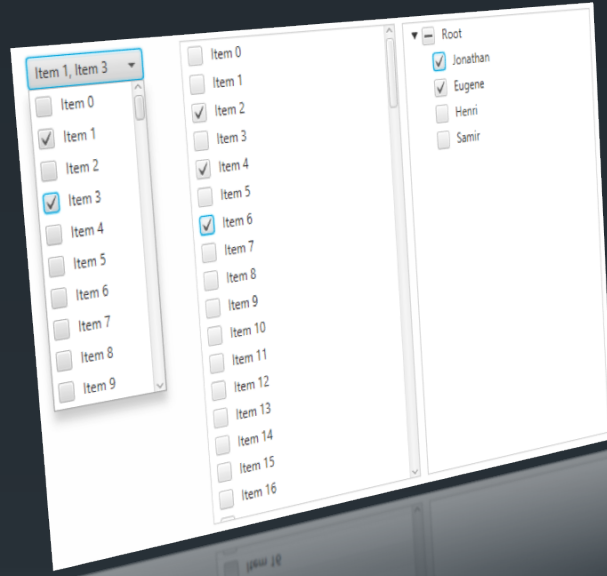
Item 1, Item 3

Item 0
Item 1
Item 2
Item 3
Item 4
Item 5
Item 6
Item 7
Item 8
Item 9

Item 0
Item 1
Item 2
Item 3
Item 4
Item 5
Item 6
Item 7
Item 8
Item 9
Item 10
Item 11
Item 12
Item 13
Item 14
Item 15
Item 16

Root
Jonathan
Eugene
Henri
Samir